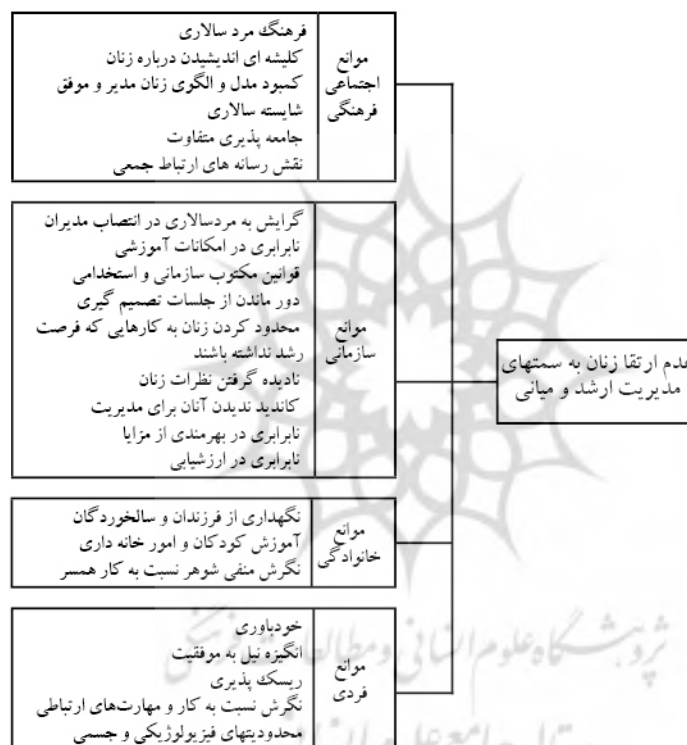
عدم ارتقا زنان به سمتهای مدیریت ارشد و میانی

موانع اجتماعی فرهنگی

فرهنگ مرد سالاری
کلیشه ای اندیشیدن درباره زنان
کمبود مدل و الگوی زنان مدیر و موفق
شایسته سالاری
جامعه پذیری متفاوت
نقش رسانه های ارتباط جمعی

موانع سازمانی

گرایش به مردسالاری در انتصاب مدیران
نابرابری در امکانات آموزشی
قوانین مکتوب سازمانی و استخدامی
دور ماندن از جلسات تصمیم گیری
محدود کردن زنان به کارهایی که فرصت رشد نداشته باشند
نادیده گرفتن نظرات زنان
کاندید ندیدن آنان برای مدیریت
نابرابری در بهرمندی از مزایا
نابرابری در ارزشیابی

موانع خانوادگی

نگهداری از فرزندان و سالخوردگان
آموزش کودکان و امور خانه داری
نگرش منفی شوهر نسبت به کار همسر

موانع فردی

خودباوری
انگیزه نیل به موفقیت
ریسک پذیری
نگرش نسبت به کار و مهارت‌های ارتباطی
محدودیتهای فیزیولوژیکی و جسمی

پژوهشگاه علوم انسانی و مطالعات فرهنگی
پرتال جامع علوم انسانی